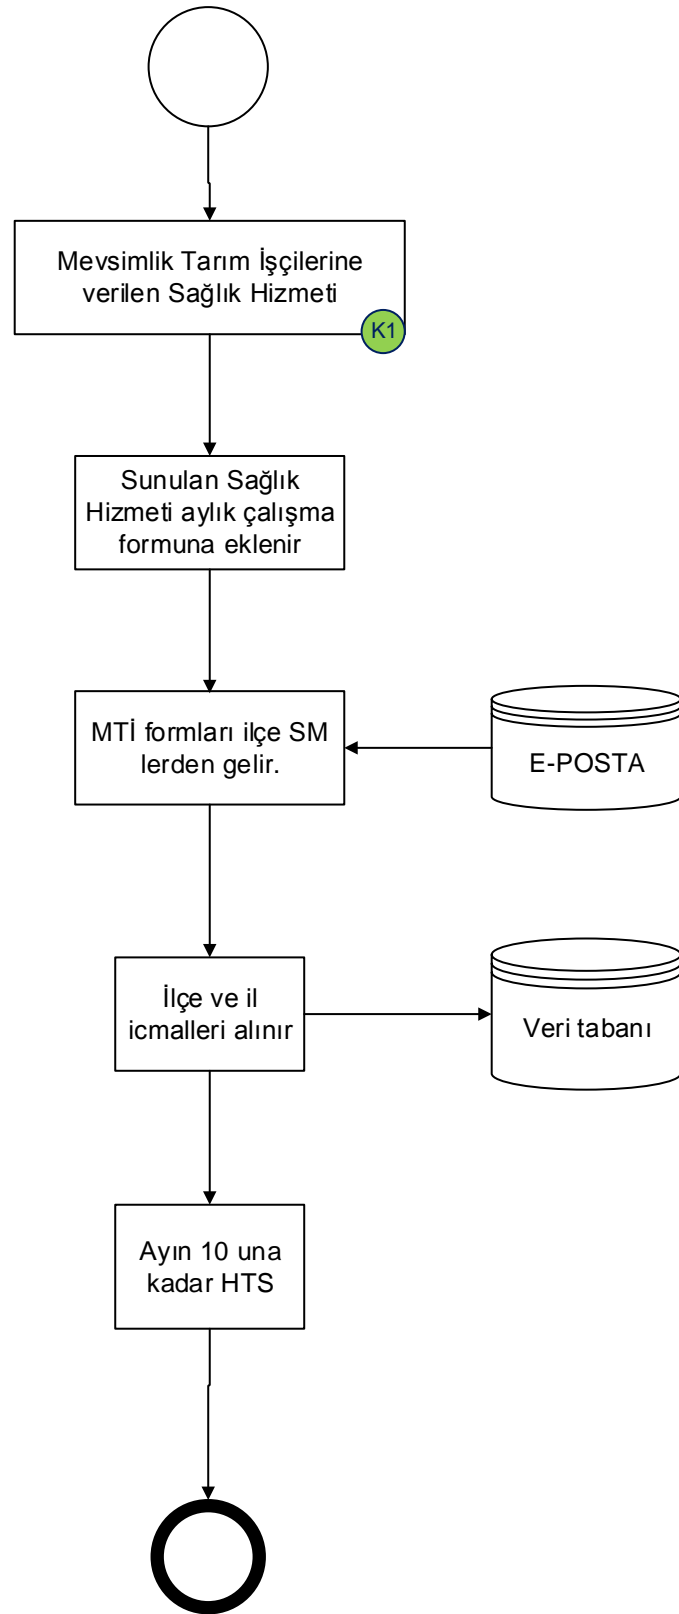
Mevsimlik Tarım İşçilerine verilen Sağlık Hizmeti

K1

Sunulan Sağlık Hizmeti aylık çalışma formuna eklenir

MTİ formları ilçe SM lerden gelir.

E-POSTA

İlçe ve il icmalleri alınır

Veri tabanı

Ayın 10 una kadar HTS